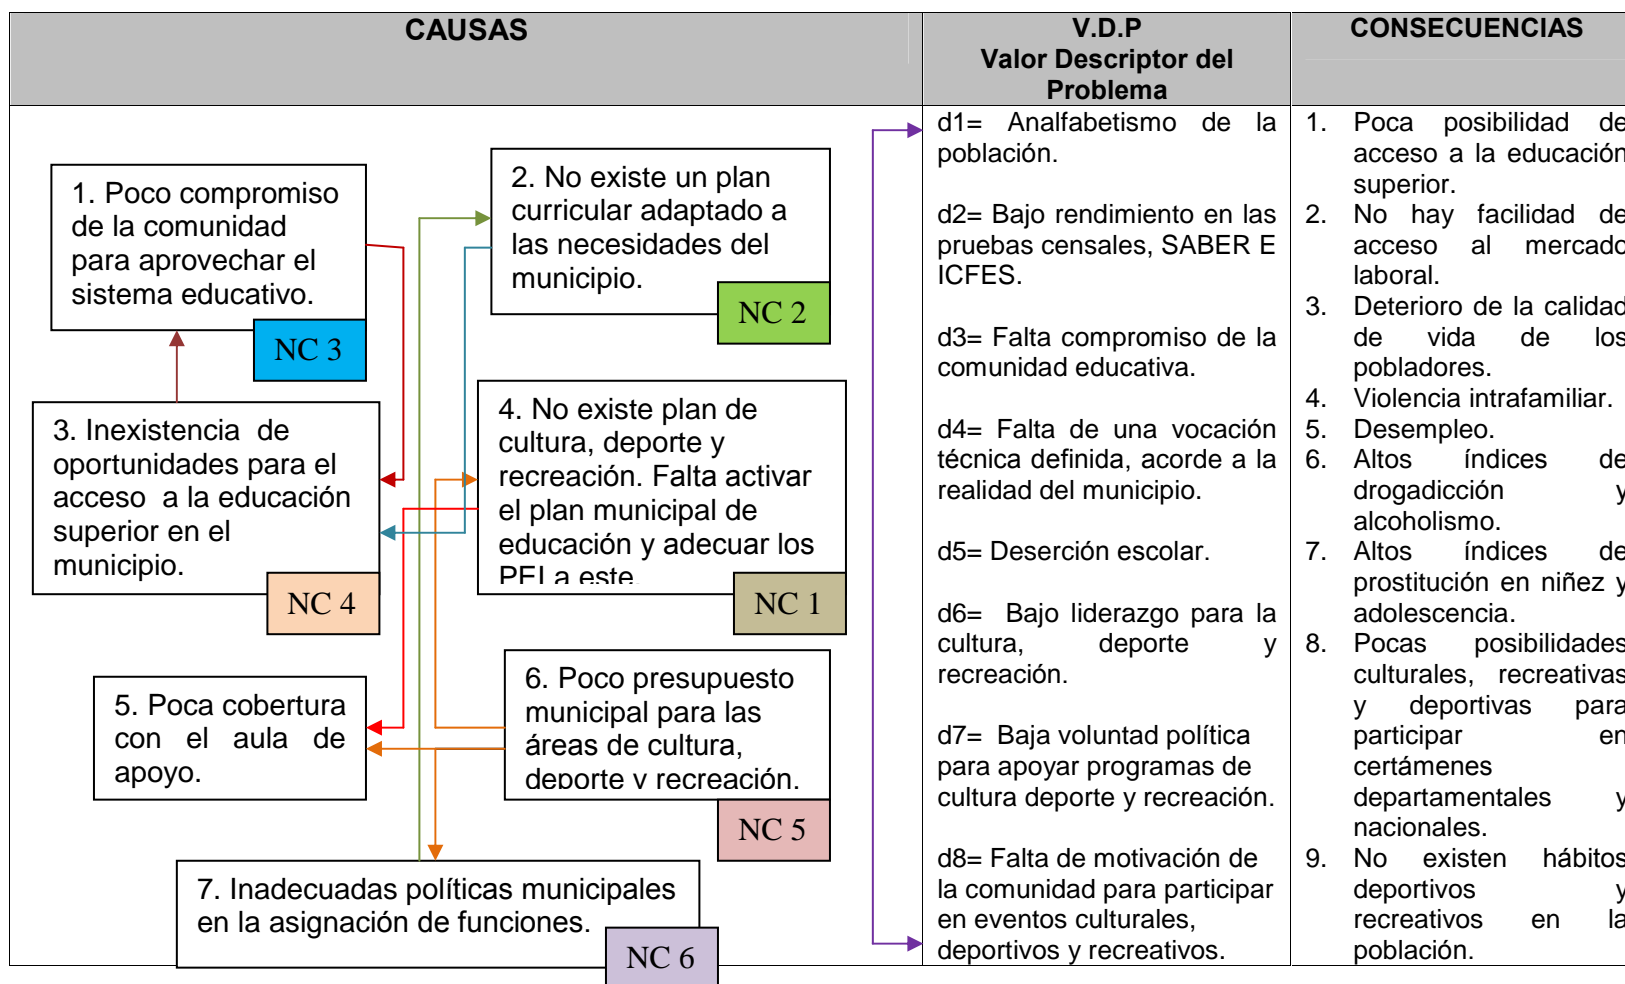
| CAUSAS | V.D.P Valor Descriptor del Problema | CONSECUENCIAS |
|---|---|---|
| 1. Poco compromiso de la comunidad para aprovechar el sistema educativo. NC 3<br>2. No existe un plan curricular adaptado a las necesidades del municipio. NC 2<br>3. Inexistencia de oportunidades para el acceso a la educación superior en el municipio. NC 4<br>4. No existe plan de cultura, deporte y recreación. Falta activar el plan municipal de educación y adecuar los PEI a este NC 1<br>5. Poca cobertura con el aula de apoyo.<br>6. Poco presupuesto municipal para las áreas de cultura, deporte y recreación. NC 5<br>7. Inadecuadas políticas municipales en la asignación de funciones. NC 6 | d1= Analfabetismo de la población.<br><br>d2= Bajo rendimiento en las pruebas censales, SABER E ICFES.<br><br>d3= Falta compromiso de la comunidad educativa.<br><br>d4= Falta de una vocación técnica definida, acorde a la realidad del municipio.<br><br>d5= Deserción escolar.<br><br>d6= Bajo liderazgo para la cultura, deporte y recreación.<br><br>d7= Baja voluntad política para apoyar programas de cultura deporte y recreación.<br><br>d8= Falta de motivación de la comunidad para participar en eventos culturales, deportivos y recreativos. | 1. Poca posibilidad de acceso a la educación superior.<br>2. No hay facilidad de acceso al mercado laboral.<br>3. Deterioro de la calidad de vida de los pobladores.<br>4. Violencia intrafamiliar.<br>5. Desempleo.<br>6. Altos índices de drogadicción y alcoholismo.<br>7. Altos índices de prostitución en niñez y adolescencia.<br>8. Pocas posibilidades culturales, recreativas y deportivas para participar en certámenes departamentales y nacionales.<br>9. No existen hábitos deportivos y recreativos en la población. |